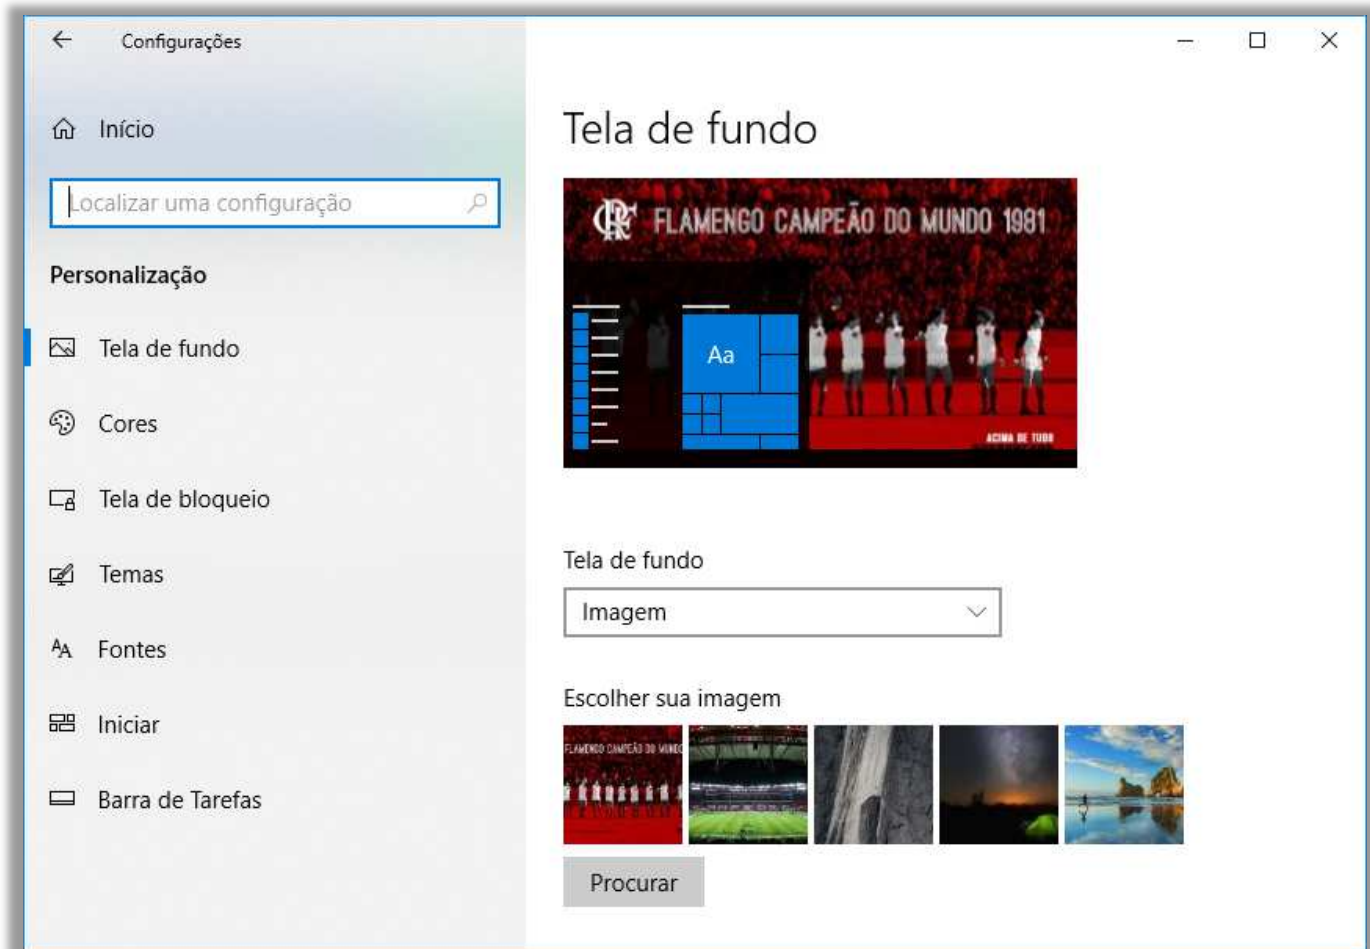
Configurações

Início

Localizar uma configuração

Personalização

Tela de fundo

Cores

Tela de bloqueio

Temas

Fontes

Iniciar

Barra de Tarefas

Tela de fundo

CRF FLAMENGO CAMPEÃO DO MUNDO 1981

Aa

ACIMA DE TUDO

Tela de fundo

Imagem

Escolher sua imagem

FLAMENGO CAMPEÃO DO MUNDO

Procurar